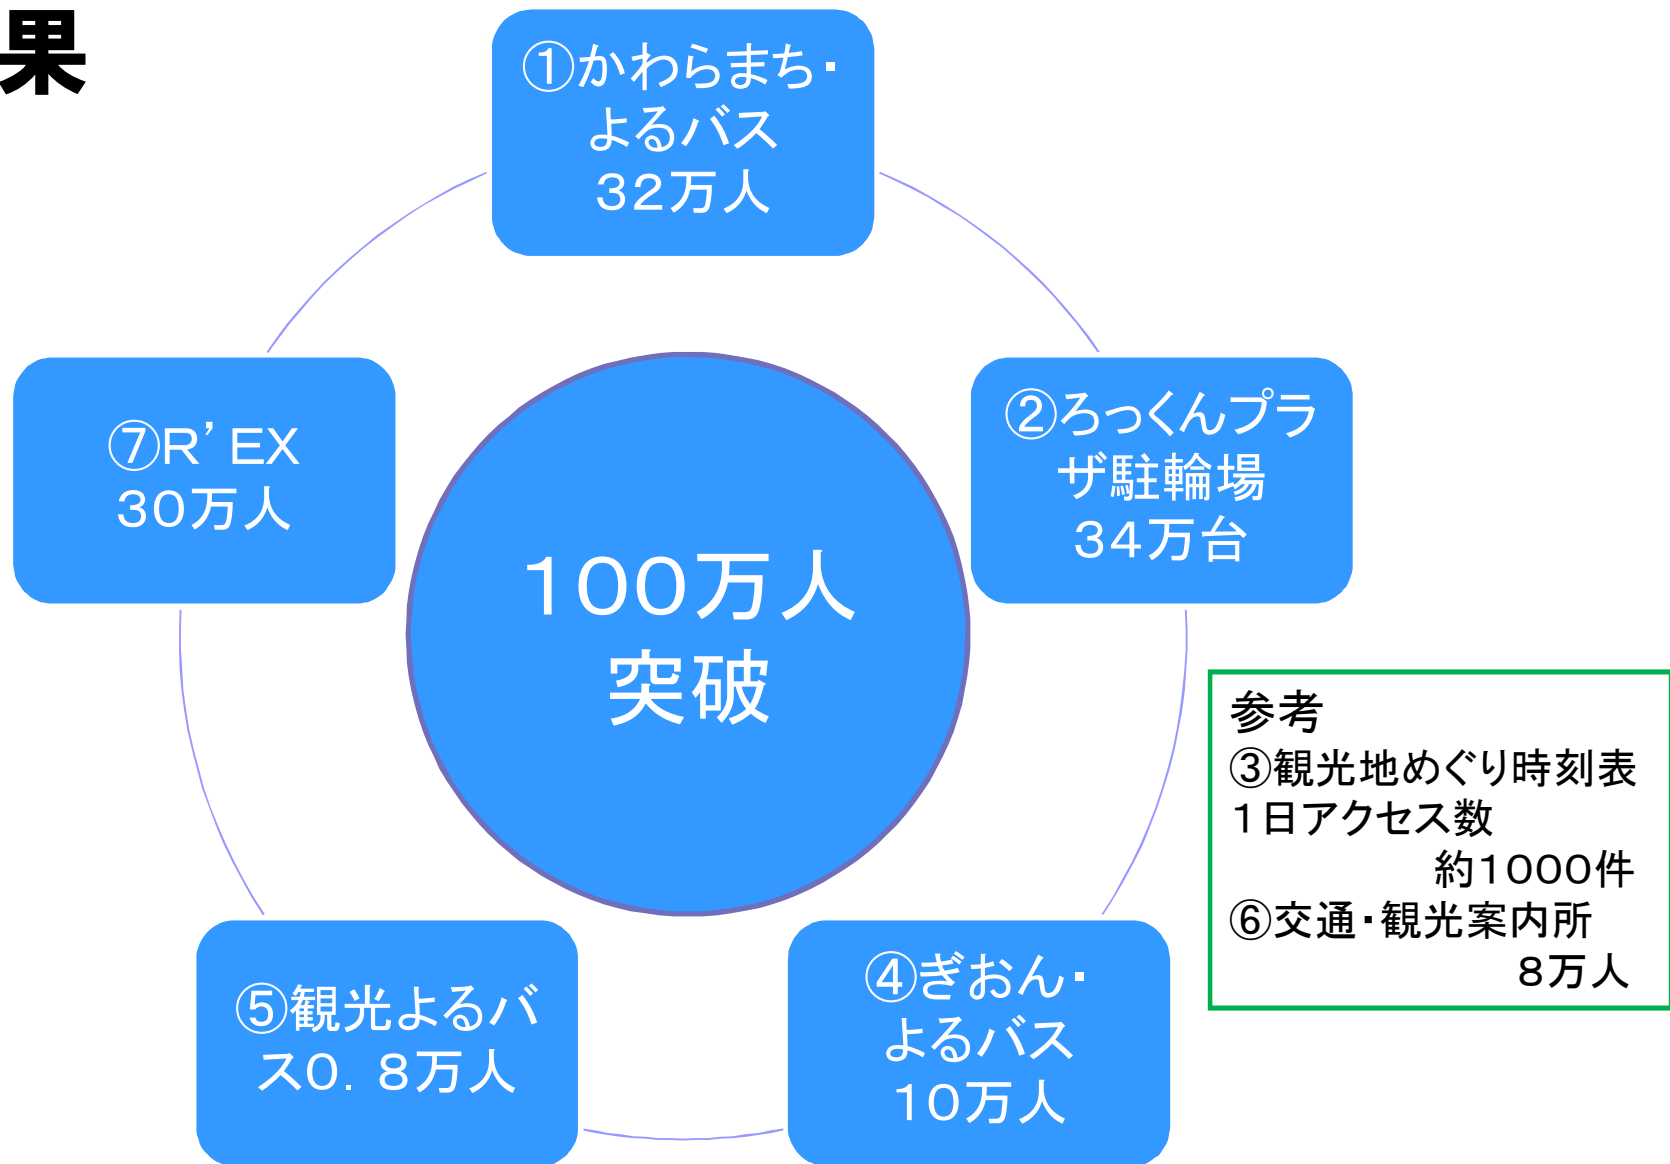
果

①かわらまち・よるバス
32万人

②ろっくんプラザ駐輪場
34万台

⑦R’EX
30万人

100万人
突破

参考
③観光地めぐり時刻表
1日アクセス数
約1000件
⑥交通・観光案内所
8万人

⑤観光よるバス0．8万人

④ぎおん・よるバス
10万人